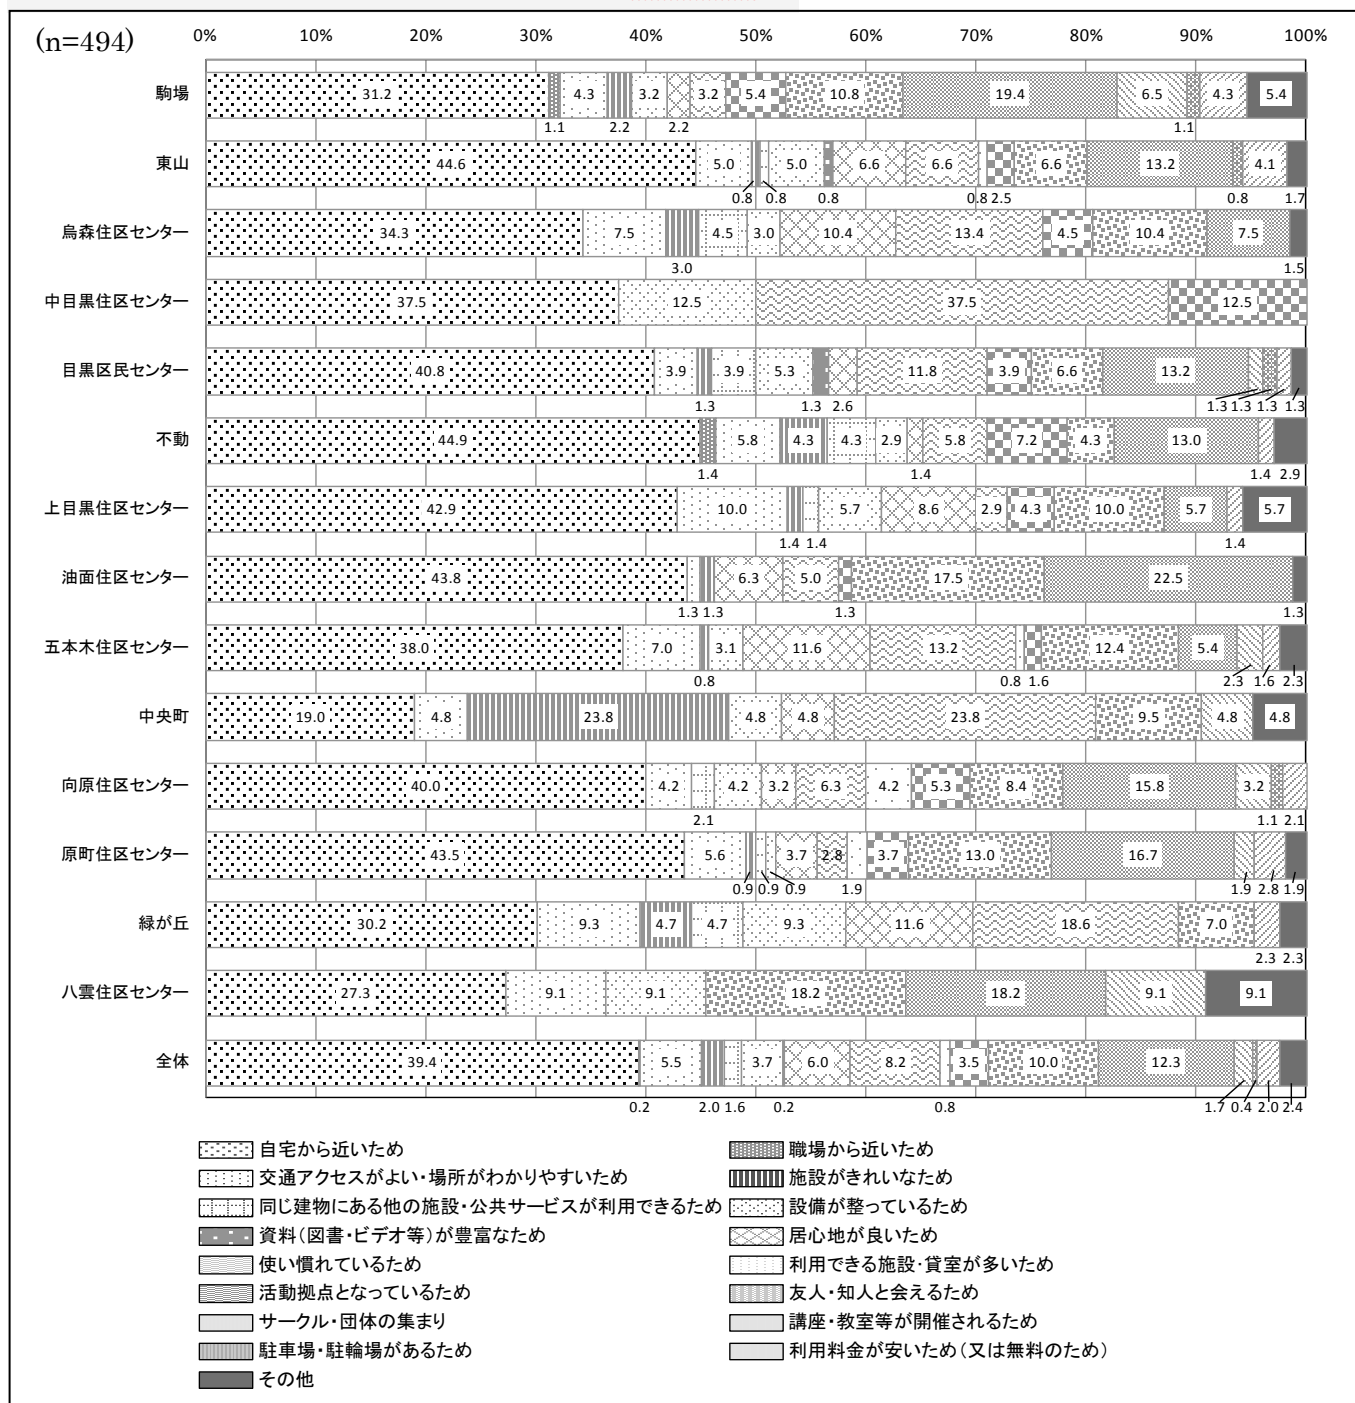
(n=494)

0% 10% 20% 30% 40% 50% 60% 70% 80% 90% 100%

駒場 31.2 1.1 4.3 2.2 3.2 2.2 3.2 5.4 10.8 19.4 6.5 1.1 4.3 5.4

東山 44.6 5.0 0.8 0.8 5.0 0.8 6.6 6.6 0.8 2.5 6.6 13.2 0.8 4.1 1.7

烏森住区センター 34.3 7.5 3.0 4.5 3.0 10.4 13.4 4.5 10.4 7.5 1.5

中目黒住区センター 37.5 12.5 37.5 12.5

目黒区民センター 40.8 3.9 1.3 3.9 5.3 1.3 2.6 11.8 3.9 6.6 13.2 1.3 1.3 1.3 1.3

不動 44.9 1.4 5.8 4.3 4.3 2.9 1.4 5.8 7.2 4.3 13.0 1.4 2.9

上目黒住区センター 42.9 10.0 1.4 1.4 5.7 8.6 2.9 4.3 10.0 5.7 1.4 5.7

油面住区センター 43.8 1.3 1.3 6.3 5.0 1.3 17.5 22.5 1.3

五本木住区センター 38.0 7.0 0.8 3.1 11.6 13.2 0.8 1.6 12.4 5.4 2.3 1.6 2.3

中央町 19.0 4.8 23.8 4.8 4.8 23.8 9.5 4.8 4.8

向原住区センター 40.0 4.2 2.1 4.2 3.2 6.3 4.2 5.3 8.4 15.8 3.2 1.1 2.1

原町住区センター 43.5 5.6 0.9 0.9 0.9 3.7 2.8 1.9 3.7 13.0 16.7 1.9 2.8 1.9

緑が丘 30.2 9.3 4.7 4.7 9.3 11.6 18.6 7.0 2.3 2.3

八雲住区センター 27.3 9.1 9.1 18.2 18.2 9.1 9.1

全体 39.4 0.2 5.5 2.0 1.6 3.7 0.2 6.0 8.2 0.8 3.5 10.0 12.3 1.7 0.4 2.0 2.4

自宅から近いため
職場から近いため
交通アクセスがよい・場所がわかりやすいため
施設がきれいなため
同じ建物にある他の施設・公共サービスが利用できるため
設備が整っているため
資料(図書・ビデオ等)が豊富なため
居心地が良いため
使い慣れているため
利用できる施設・貸室が多いため
活動拠点となっているため
友人・知人と会えるため
サークル・団体の集まり
講座・教室等が開催されるため
駐車場・駐輪場があるため
利用料金が安いため(又は無料のため)
その他